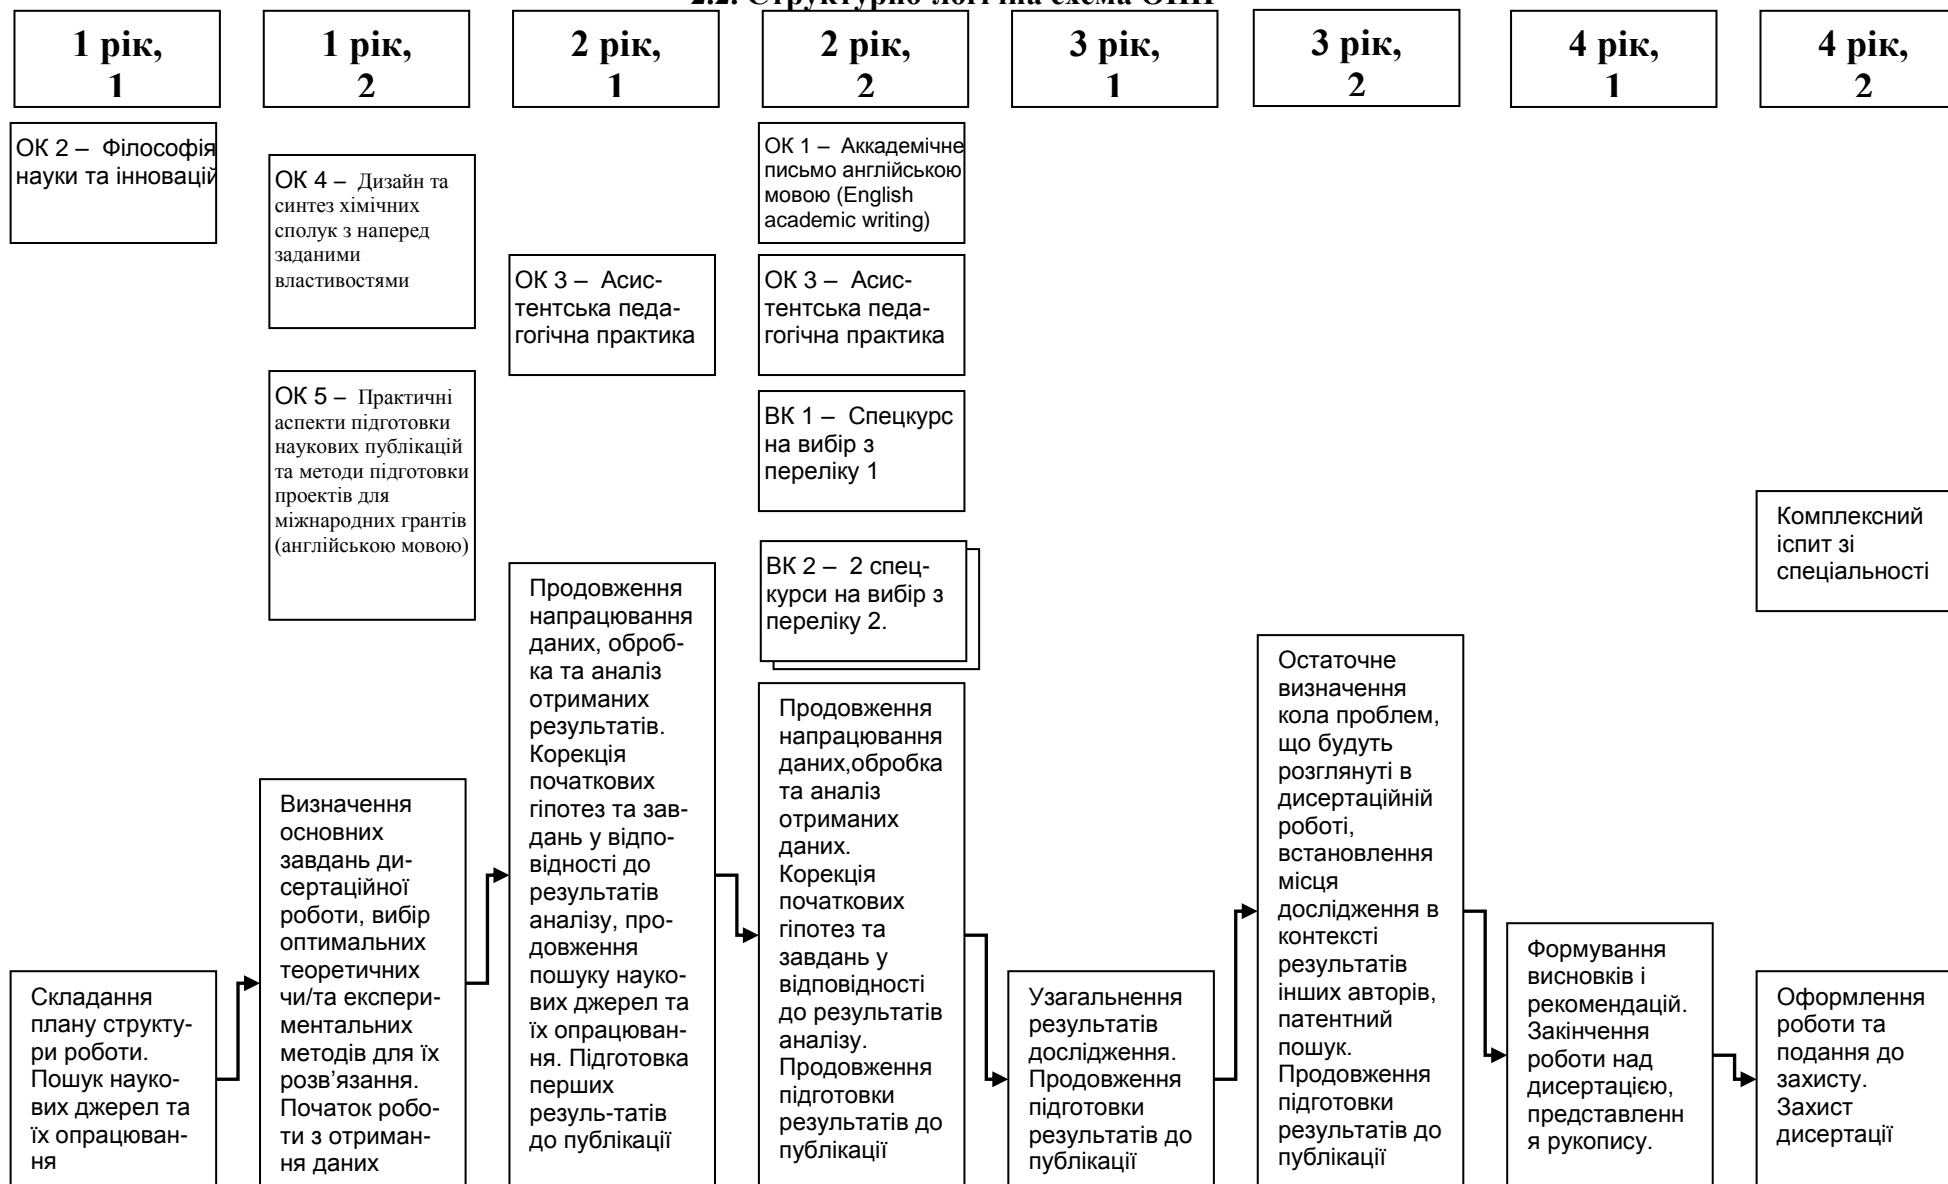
2.2. Структурно-логічна схема ОНП

1 рік, 1

1 рік, 2

2 рік, 1

2 рік, 2

3 рік, 1

3 рік, 2

4 рік, 1

4 рік, 2

ОК 2 – Філософія науки та інновацій

ОК 4 – Дизайн та синтез хімічних сполук з наперед заданими властивостями

ОК 5 – Практичні аспекти підготовки наукових публікацій та методи підготовки проектів для міжнародних грантів (англійською мовою)

ОК 3 – Асистентська педагогічна практика

ОК 1 – Аккадемічне письмо англійською мовою (English academic writing)

ОК 3 – Асистентська педагогічна практика

ВК 1 – Спецкурс на вибір з переліку 1

ВК 2 – 2 спецкурси на вибір з переліку 2.

Комплексний іспит зі спеціальності

Складання плану структури роботи. Пошук наукових джерел та їх опрацювання

Визначення основних завдань дисертаційної роботи, вибір оптимальних теоретичних чи/та експериментальних методів для їх розв'язання. Початок роботи з отримання даних

Продовження напрацювання даних, обробка та аналіз отриманих результатів. Корекція початкових гіпотез та завдань у відповідності до результатів аналізу, продовження пошуку наукових джерел та їх опрацювання. Підготовка перших резуль-татів до публікації

Продовження напрацювання даних,обробка та аналіз отриманих даних. Корекція початкових гіпотез та завдань у відповідності до результатів аналізу. Продовження підготовки результатів до публікації

Узагальнення результатів дослідження. Продовження підготовки результатів до публікації

Остаточне визначення кола проблем, що будуть розглянуті в дисертаційній роботі, встановлення місця дослідження в контексті результатів інших авторів, патентний пошук. Продовження підготовки результатів до публікації

Формування висновків і рекомендацій. Закінчення роботи над дисертацією, представлення рукопису.

Оформлення роботи та подання до захисту. Захист дисертації